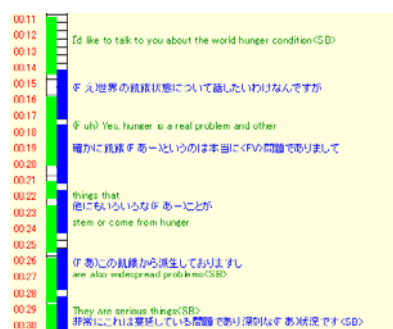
00:11
00:12
00:13
00:14
00:15
00:16
00:17
00:18
00:19
00:20
00:21
00:22
00:23
00:24
00:25
00:26
00:27
00:28
00:29
00:30

I'd like to talk to you about the world hunger condition<SB>

(F え)世界の飢餓状態について話したいわけなんですが

(F uh) Yes, hunger is a real problem and other

確かに飢餓(F あー)というのは本当に<F>の問題でありまして

things that
他にもいろいろな(F あー)ことが

stem or come from hunger

(F あ)この飢餓から派生しておりまして
are also widespread problems<SB>

They are serious things<SB>
非常にこれは蔓延している問題であり深刻な(F あ)状況です<SB>